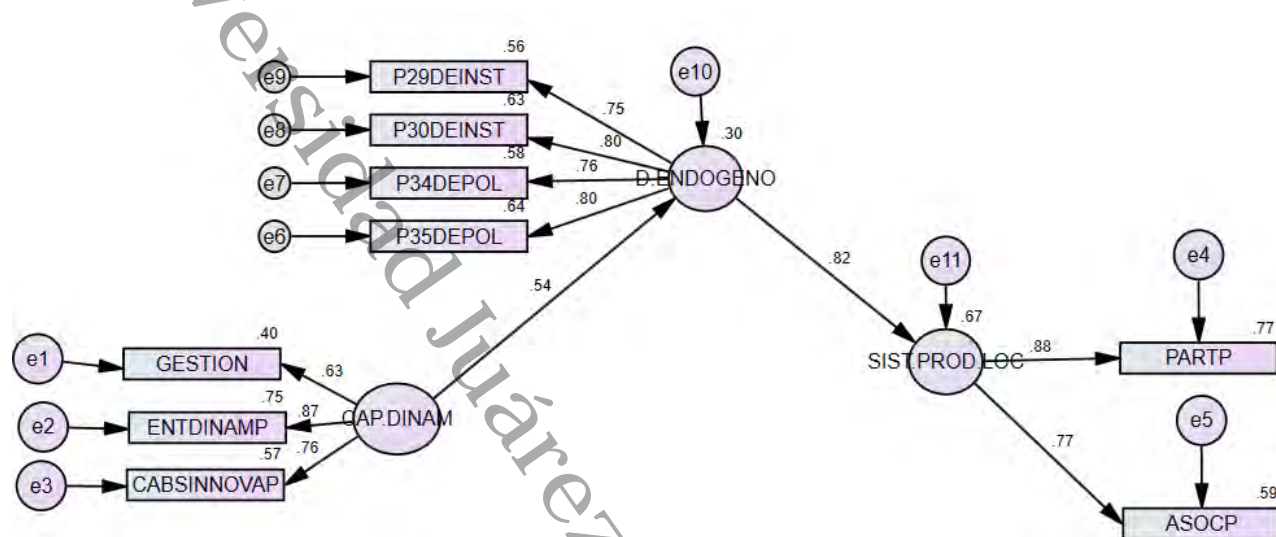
.56
e9
P29DEINST
.63
e8
P30DEINST
.58
e7
P34DEPOL
.64
e6
P35DEPOL
.75
.80
.76
.80
e10
.30
D.ENDOGENO
.82
e11
.67
SIST.PROD.LOC
.88
e4
.77
PARTP
e5
.77
.59
ASOCP
.54
.40
e1
GESTION
.63
.75
e2
ENTDINAMP
.87
CAP.DINAM
.57
.76
e3
CABSINNOVAP
ersidad Juárez